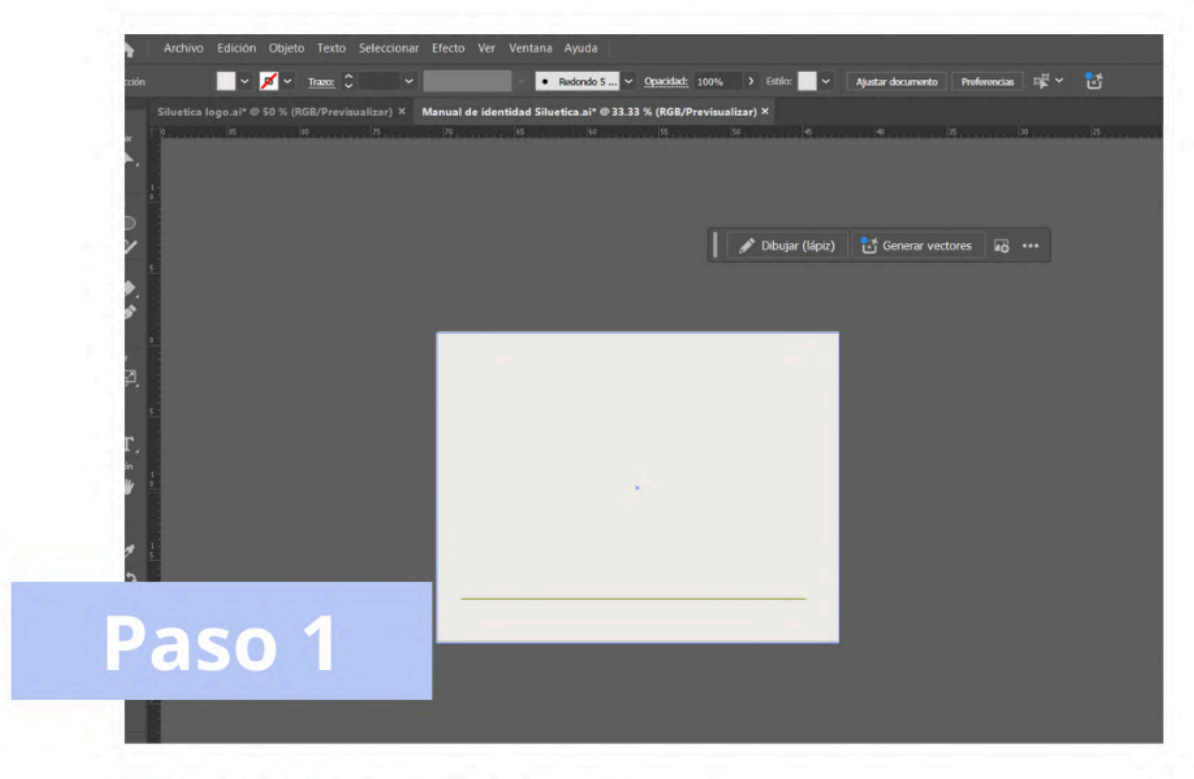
Archivo Edición Objeto Texto Seleccionar Efecto Ver Ventana Ayuda

cción Trazo: Redondo 5 ... Opacidad: 100% Estilo: Ajustar documento Preferencias

Siluetica logo.ai* @ 50 % (RGB/Previsualizar) × Manual de identidad Siluetica.ai* @ 33.33 % (RGB/Previsualizar) ×

Dibujar (lápiz) Generar vectores •••

Paso 1